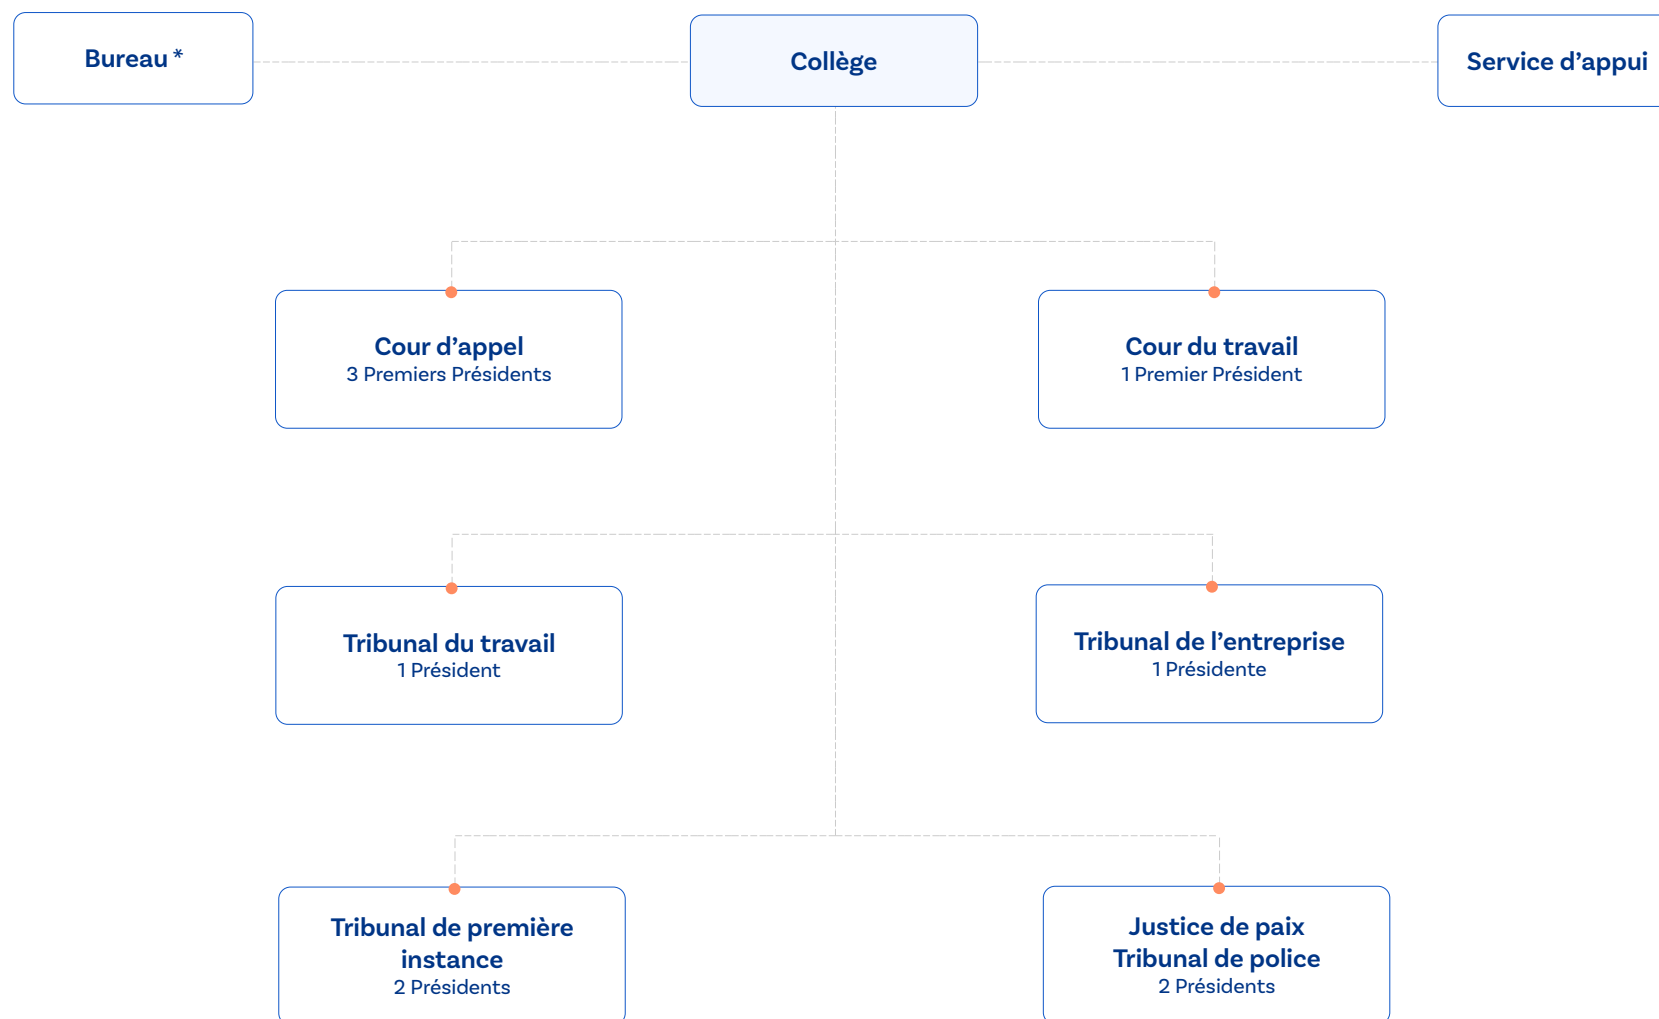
Bureau *

Collège

Service d’appui

Cour d’appel
3 Premiers Présidents

Cour du travail
1 Premier Président

Tribunal du travail
1 Président

Tribunal de l’entreprise
1 Présidente

Tribunal de première instance
2 Présidents

Justice de paix
Tribunal de police
2 Présidents